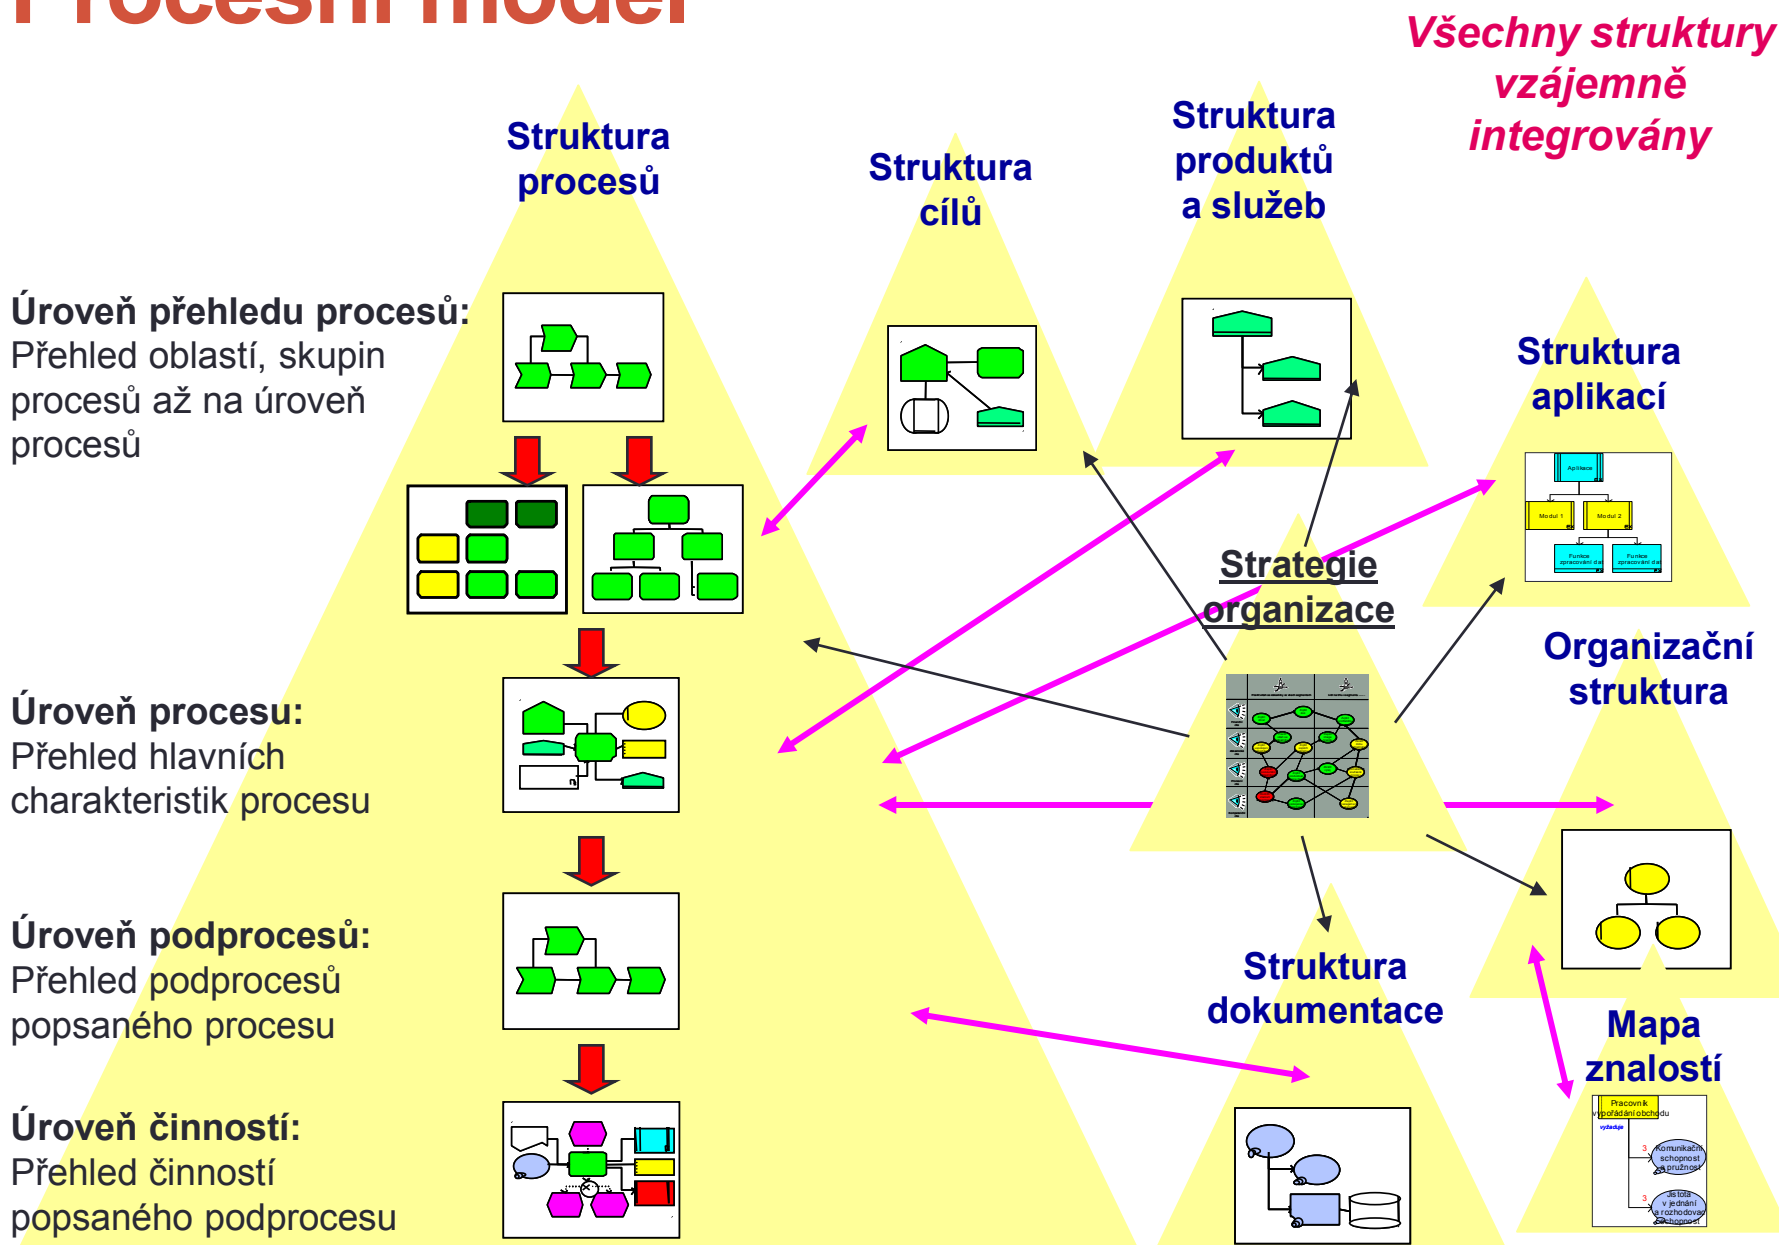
Procesní model

Všechny struktury vzájemně integrovány

Struktura procesů

Struktura cílů

Struktura produktů a služeb

Struktura aplikací

Úroveň přehledu procesů: Přehled oblastí, skupin procesů až na úroveň procesů

Aplikace
Modul 1
Modul 2
Funkce zpracování dat
Funkce zpracování dat

Strategie organizace

Organizační struktura

Úroveň procesu: Přehled hlavních charakteristik procesu

Úroveň podprocesů: Přehled podprocesů popsaného procesu

Struktura dokumentace

Mapa znalostí

Úroveň činností: Přehled činností popsaného podprocesu

Pracovník vypořádání obchodu
vyžaduje
3 Komunikační schopnost a pružnost
3 Jistota v jednání a rozhodovací schopnost